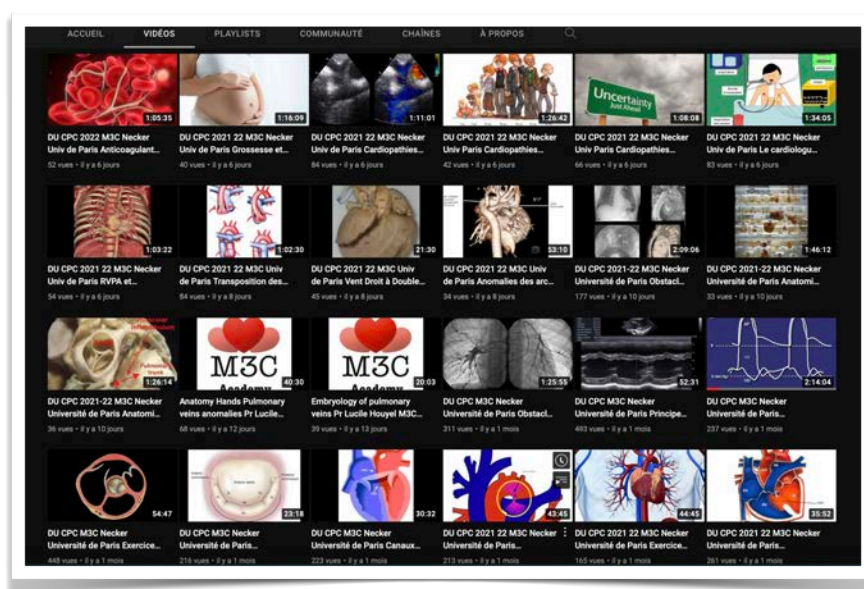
ACCUEIL VIDÉOS PLAYLISTS COMMUNAUTÉ CHAÎNES À PROPOS

1:05:35
DU CPC 2022 M3C Necker Univ de Paris Anticoagulant...
52 vues • il y a 6 jours

1:16:09
DU CPC 2021 22 M3C Necker Univ de Paris Grossesse et...
40 vues • il y a 6 jours

1:11:01
DU CPC 2021 22 M3C Necker Univ de Paris Cardiopathies...
84 vues • il y a 6 jours

1:26:42
DU CPC 2021 22 M3C Necker Univ Paris Cardiopathies...
42 vues • il y a 6 jours

Uncertainty
Just Ahead
1:08:08
DU CPC 2021 22 M3C Necker Univ Paris Cardiopathies...
66 vues • il y a 6 jours

1:34:05
DU CPC 2021 22 M3C Necker Univ de Paris Le cardiologu...
83 vues • il y a 6 jours

1:03:22
DU CPC 2021 22 M3C Necker Univ de Paris RVPA et...
54 vues • il y a 6 jours

1:02:30
DU CPC 2021 22 M3C Univ de Paris Transposition des...
84 vues • il y a 8 jours

21:30
DU CPC 2021 22 M3C Univ de Paris Vent Droit à Double...
45 vues • il y a 8 jours

53:10
DU CPC 2021 22 M3C Univ de Paris Anomalies des arc...
34 vues • il y a 8 jours

2:09:06
DU CPC 2021-22 M3C Necker Université de Paris Obstacl...
177 vues • il y a 10 jours

1:46:12
DU CPC 2021-22 M3C Necker Université de Paris Anatomi...
33 vues • il y a 10 jours

Pulmonary trunk
1:26:14
DU CPC 2021-22 M3C Necker Université de Paris Anatomi...
36 vues • il y a 10 jours

M3C Academy
40:30
Anatomy Hands Pulmonary veins anomalies Pr Lucile...
68 vues • il y a 12 jours

M3C Academy
20:03
Embryology of pulmonary veins Pr Lucile Houyel M3C...
39 vues • il y a 13 jours

1:25:55
DU CPC M3C Necker Université de Paris Obstacl...
311 vues • il y a 1 mois

52:31
DU CPC M3C Necker Université de Paris Principe...
493 vues • il y a 1 mois

2:14:04
DU CPC M3C Necker Université de Paris...
237 vues • il y a 1 mois

54:47
DU CPC M3C Necker Université de Paris Exercice...
448 vues • il y a 1 mois

23:18
DU CPC M3C Necker Université de Paris...
216 vues • il y a 1 mois

30:32
DU CPC M3C Necker Université de Paris Canaux...
223 vues • il y a 1 mois

43:45
DU CPC 2021 22 M3C Necker Université de Paris...
213 vues • il y a 1 mois

44:45
DU CPC 2021 22 M3C Necker Université de Paris Exercice...
165 vues • il y a 1 mois

35:52
DU CPC 2021 22 M3C Necker Université de Paris...
261 vues • il y a 1 mois